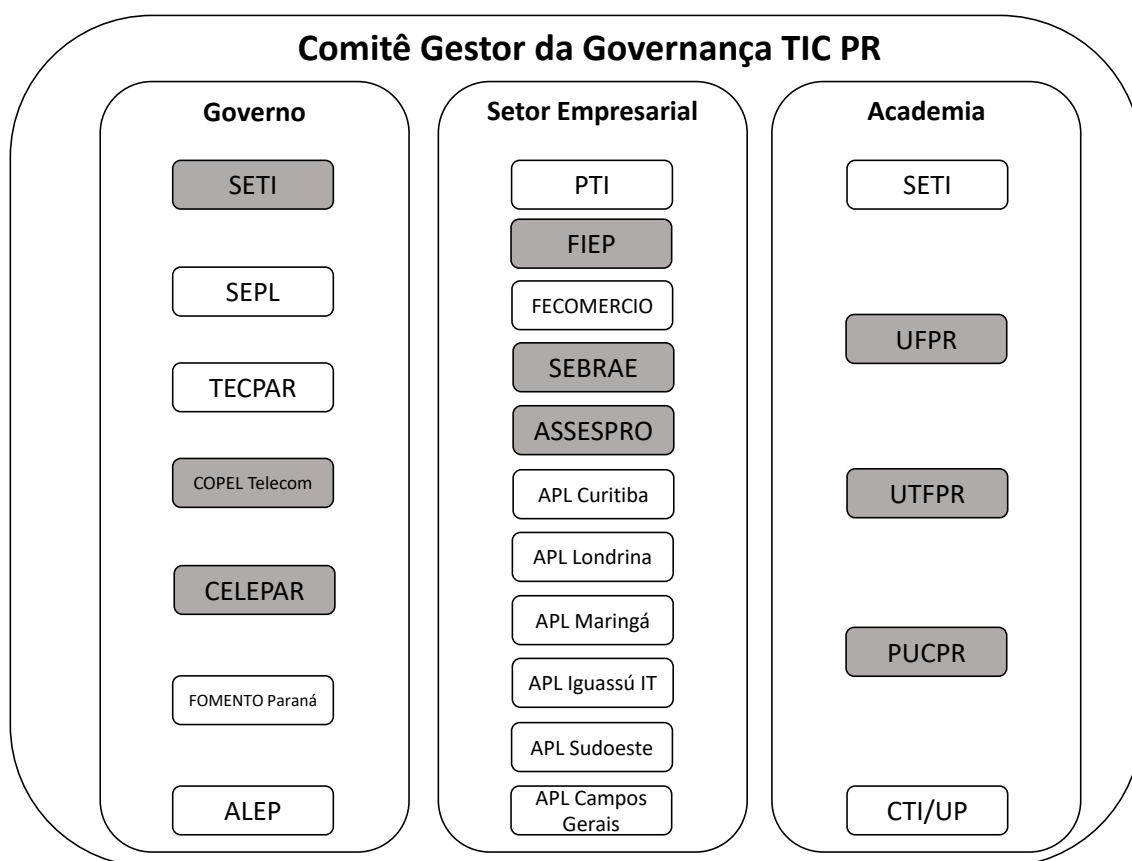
Comitê Gestor da Governança TIC PR

Governo

SETI

SEPL

TECPAR

COPEL Telecom

CELEPAR

FOMENTO Paraná

ALEP

Setor Empresarial

PTI

FIEP

FECOMERCIO

SEBRAE

ASSESPRO

APL Curitiba

APL Londrina

APL Maringá

APL Iguassú IT

APL Sudoeste

APL Campos Gerais

Academia

SETI

UFPR

UTFPR

PUCPR

CTI/UP